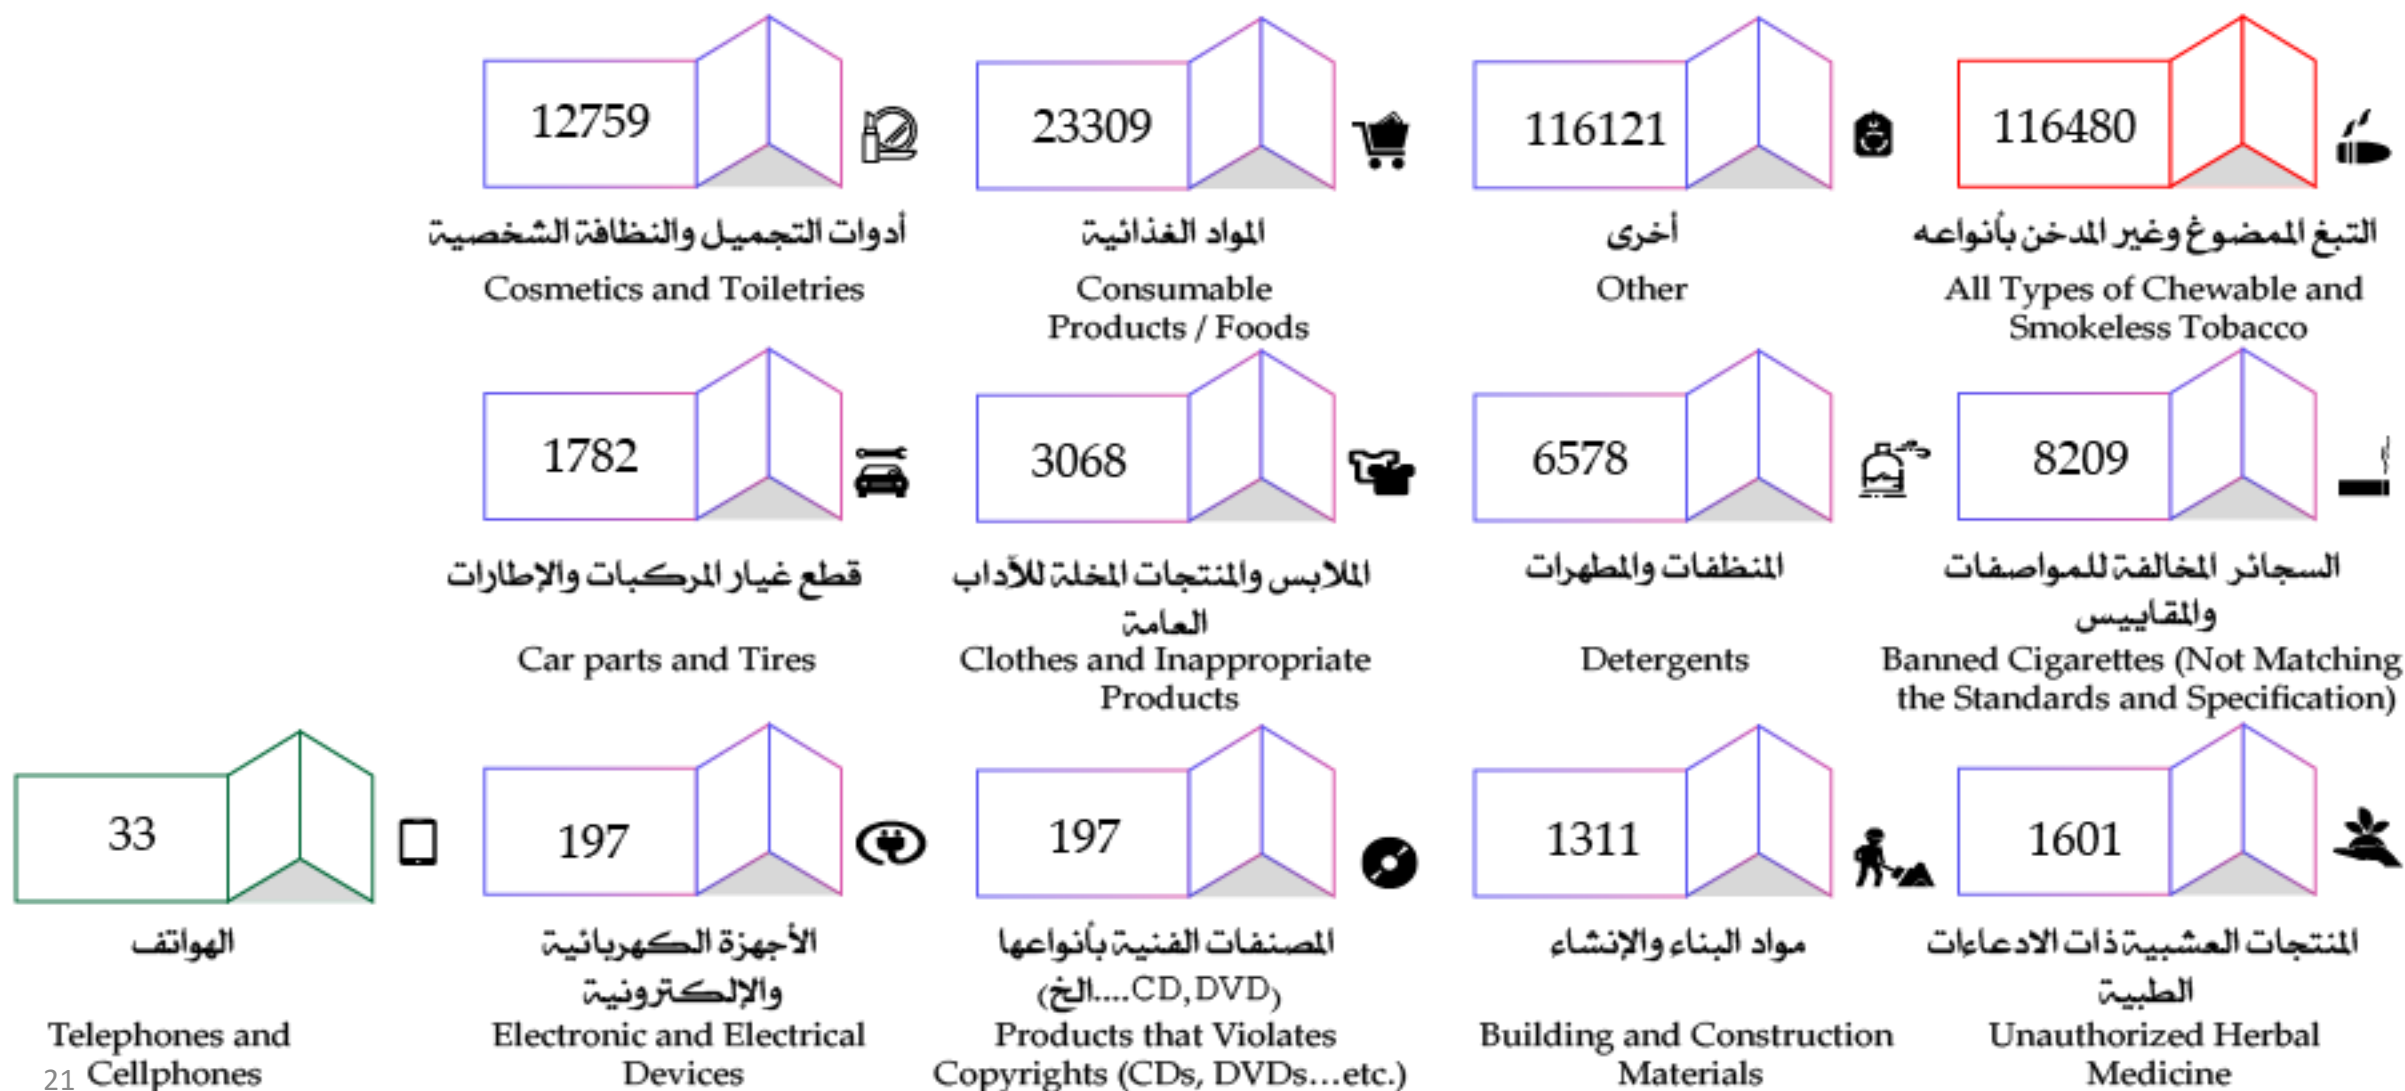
116480
التبغ الممضوغ وغير المدخن بأنواعه
All Types of Chewable and Smokeless Tobacco

116121
أخرى
Other

23309
المواد الغذائية
Consumable Products / Foods

12759
أدوات التجميل والنظافة الشخصية
Cosmetics and Toiletries

8209
السجائر المخالفة للمواصفات والمقاييس
Banned Cigarettes (Not Matching the Standards and Specification)

6578
المنظفات والمطهرات
Detergents

3068
الملابس والمنتجات المخلة للآداب العامة
Clothes and Inappropriate Products

1782
قطع غيار المركبات والإطارات
Car parts and Tires

1601
المنتجات العشبية ذات الادعاءات الطبية
Unauthorized Herbal Medicine

1311
مواد البناء والإنشاء
Building and Construction Materials

197
المصنفات الفنية بأنواعها (CD, DVD....الخ)
Products that Violates Copyrights (CDs, DVDs...etc.)

197
الأجهزة الكهربائية والإلكترونية
Electronic and Electrical Devices

33
الهواتف
Telephones and Cellphones

21